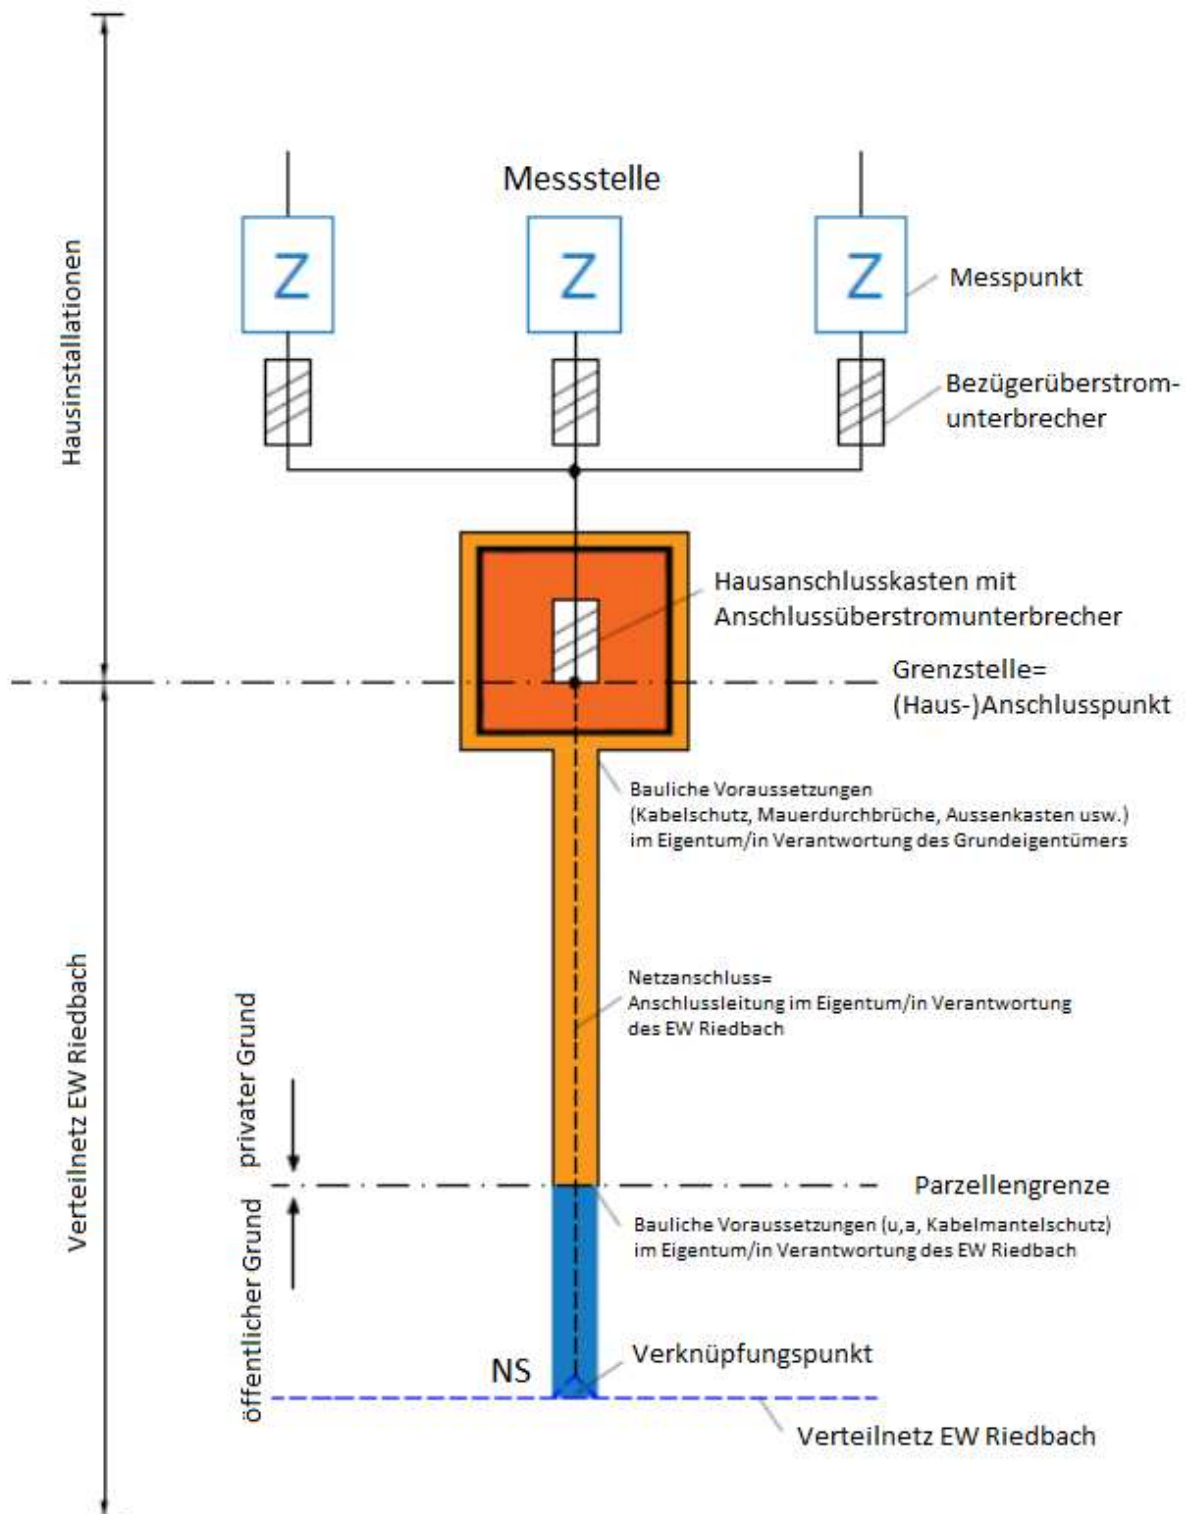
Hausinstallationen

Messstelle

Z

Z

Z

Messpunkt

Bezügerüberstromunterbrecher

Hausanschlusskasten mit Anschlussüberstromunterbrecher

Grenzstelle= (Haus-)Anschlusspunkt

Bauliche Voraussetzungen (Kabelschutz, Mauerdurchbrüche, Aussenkasten usw.) im Eigentum/in Verantwortung des Grundeigentümers

Verteilnetz EW Riedbach

privater Grund

Netzanschluss= Anschlussleitung im Eigentum/in Verantwortung des EW Riedbach

Parzellengrenze

öffentlicher Grund

Bauliche Voraussetzungen (u,a, Kabelmantelschutz) im Eigentum/in Verantwortung des EW Riedbach

NS

Verknüpfungspunkt

Verteilnetz EW Riedbach